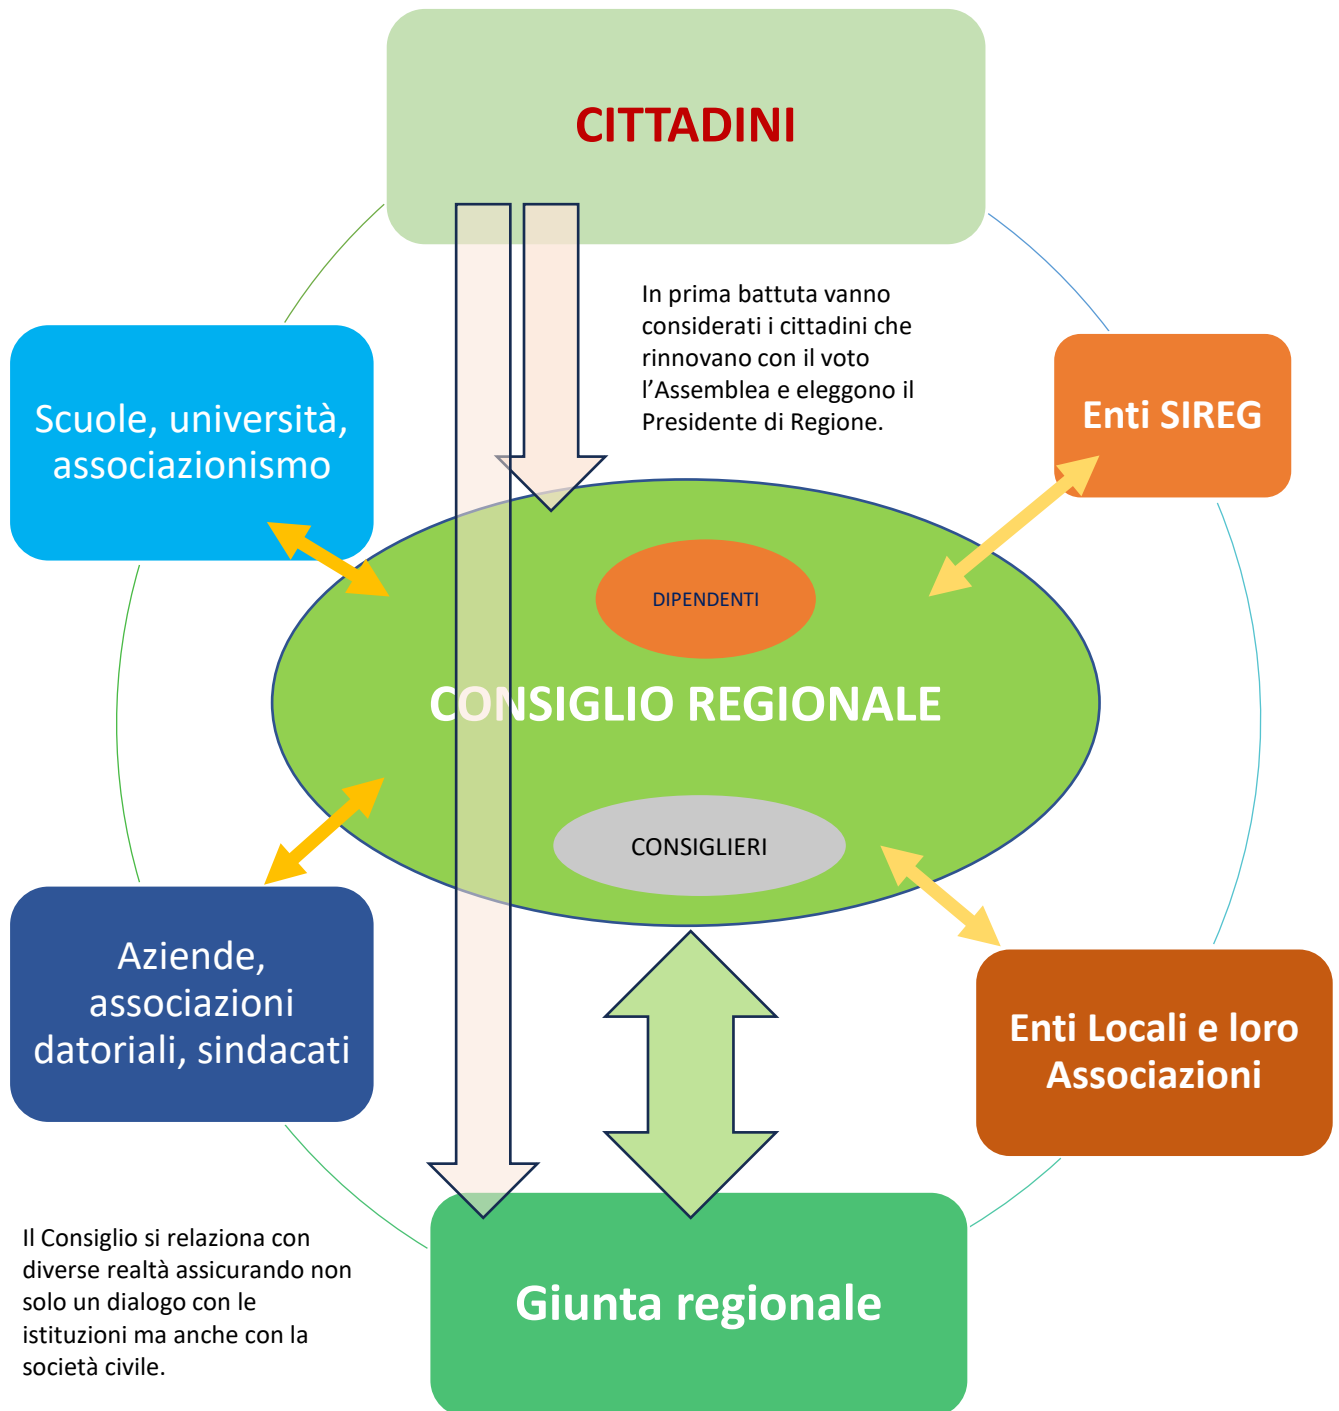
CITTADINI

In prima battuta vanno considerati i cittadini che rinnovano con il voto l’Assemblea e eleggono il Presidente di Regione.

Scuole, università, associazionismo

Enti SIREG

DIPENDENTI

CONSIGLIO REGIONALE

CONSIGLIERI

Aziende, associazioni datoriali, sindacati

Enti Locali e loro Associazioni

Giunta regionale

Il Consiglio si relaziona con diverse realtà assicurando non solo un dialogo con le istituzioni ma anche con la società civile.